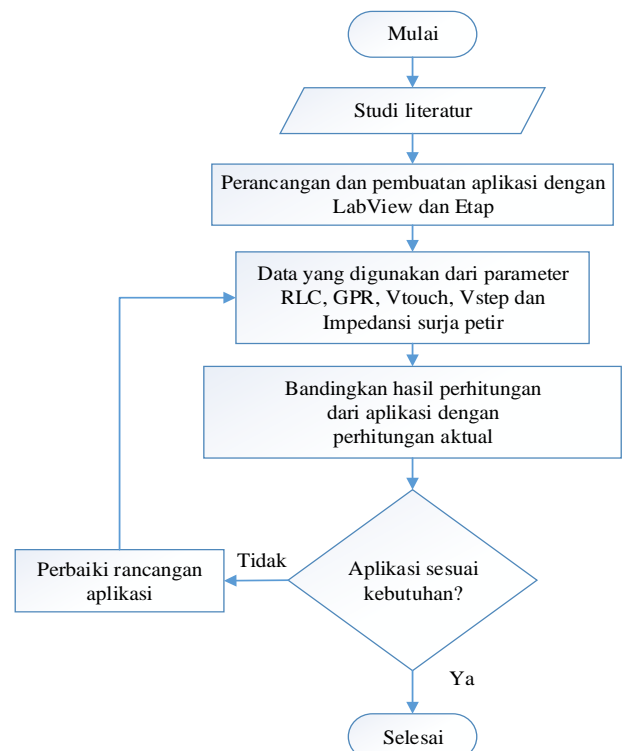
Mulai

Studi literatur

Perancangan dan pembuatan aplikasi dengan LabView dan Etap

Data yang digunakan dari parameter RLC, GPR, Vtouch, Vstep dan Impedansi surja petir

Bandingkan hasil perhitungan dari aplikasi dengan perhitungan aktual

Aplikasi sesuai kebutuhan?

Tidak

Perbaiki rancangan aplikasi

Ya

Selesai